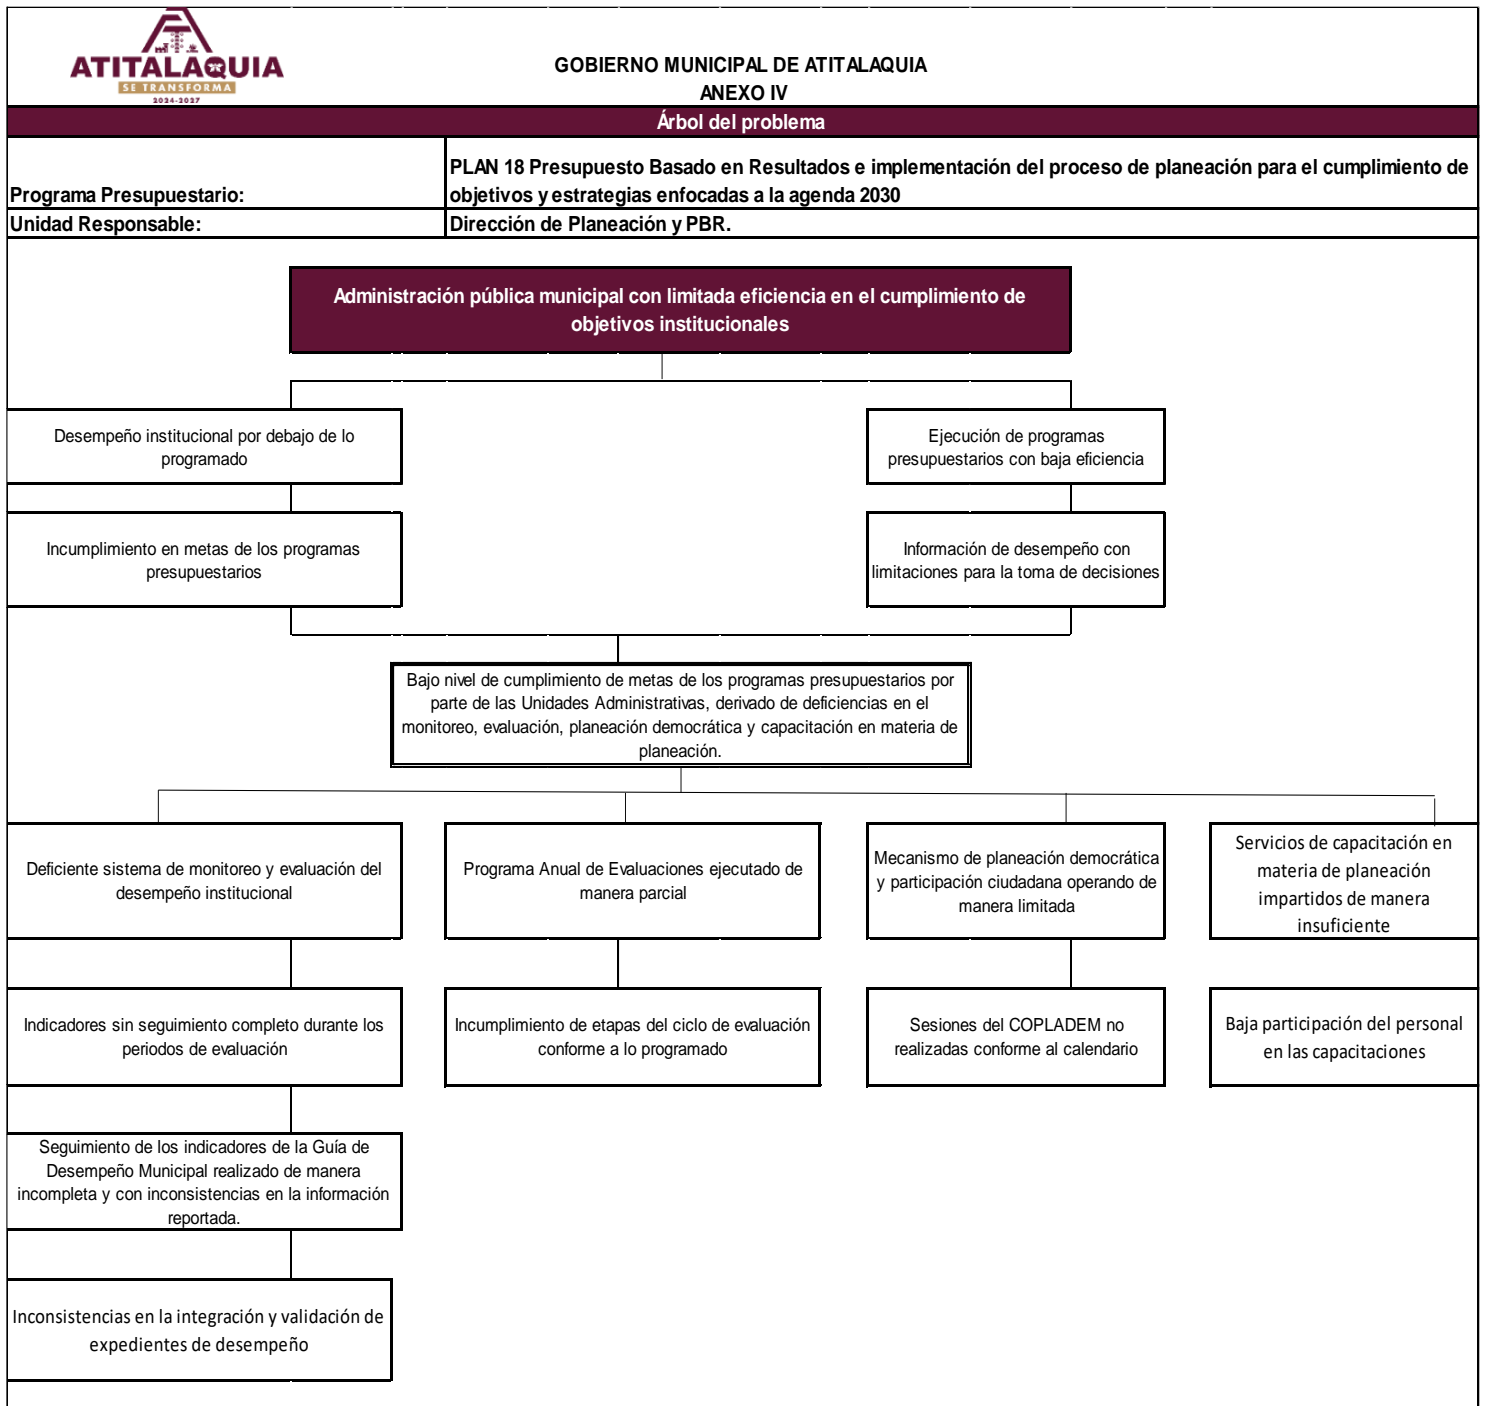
ATITALAQUIA
SE TRANSFORMA
2024-2027

GOBIERNO MUNICIPAL DE ATITALAQUIA
ANEXO IV
Árbol del problema

| Programa Presupuestario: | PLAN 18 Presupuesto Basado en Resultados e implementación del proceso de planeación para el cumplimiento de objetivos y estrategias enfocadas a la agenda 2030 |
|---|---|
| Unidad Responsable: | Dirección de Planeación y PBR. |

Administración pública municipal con limitada eficiencia en el cumplimiento de objetivos institucionales

Desempeño institucional por debajo de lo programado

Ejecución de programas presupuestarios con baja eficiencia

Incumplimiento en metas de los programas presupuestarios

Información de desempeño con limitaciones para la toma de decisiones

Bajo nivel de cumplimiento de metas de los programas presupuestarios por parte de las Unidades Administrativas, derivado de deficiencias en el monitoreo, evaluación, planeación democrática y capacitación en materia de planeación.

Deficiente sistema de monitoreo y evaluación del desempeño institucional

Programa Anual de Evaluaciones ejecutado de manera parcial

Mecanismo de planeación democrática y participación ciudadana operando de manera limitada

Servicios de capacitación en materia de planeación impartidos de manera insuficiente

Indicadores sin seguimiento completo durante los periodos de evaluación

Incumplimiento de etapas del ciclo de evaluación conforme a lo programado

Sesiones del COPLADEM no realizadas conforme al calendario

Baja participación del personal en las capacitaciones

Seguimiento de los indicadores de la Guía de Desempeño Municipal realizado de manera incompleta y con inconsistencias en la información reportada.

Inconsistencias en la integración y validación de expedientes de desempeño